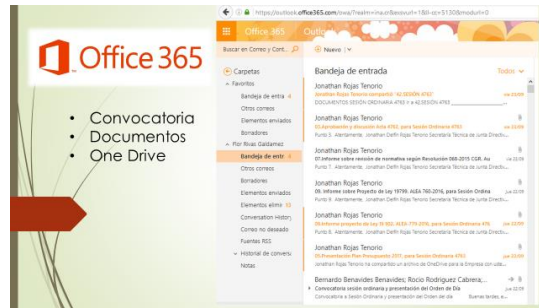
Office 365

• Convocatoria
• Documentos
• One Drive

https://outlook.office365.com/owa/?realm=ina.cr&exsvurl=1&ll-cc=5130&modurl=0

Office 365 Outlo

Buscar en Correo y Cont...

Nuevo

Carpetas

Favoritos

Bandeja de entrada 4

Otros correos

Elementos enviados

Borradores

Flor Rivas Galdamez

Bandeja de entr 4

Otros correos

Borradores

Elementos enviados

Elementos elimi 10

Conversation Histor

Correo no deseado

Fuentes RSS

Historial de conversa

Notas

Bandeja de entrada

Todos

Jonathan Rojas Tenorio
Jonathan Rojas Tenorio compartió "42 SESIÓN 4763"
DOCUMENTOS SESIÓN ORDINARIA 4763 Y 42 SESIÓN 4763

Jonathan Rojas Tenorio
03.Aprobación y discusión Acta 4762, para Sesión Ordinaria 4763
Punto 3. Atentamente, Jonathan Delfín Rojas Tenorio Secretaría Técnica de Junta Directi...

Jonathan Rojas Tenorio
07.Informe sobre revisión de normativa según Resolución 080-2015 CGR. Au
Punto 7. Atentamente, Jonathan Delfín Rojas Tenorio Secretaría Técnica de Junta Directi...

Jonathan Rojas Tenorio
06. Informe sobre Proyecto de Ley 19796. ALEA 760-2016, para Sesión Ordina
Punto 6. Atentamente, Jonathan Delfín Rojas Tenorio Secretaría Técnica de Junta Directi...

Jonathan Rojas Tenorio
05.Informe proyecto de ley 19 892. ALEA 779-2016, para Sesión Ordinaria 476
Punto 5. Atentamente, Jonathan Delfín Rojas Tenorio Secretaría Técnica de Junta Directi...

Jonathan Rojas Tenorio
05.Presentación Plan Presupuesto 2017, para Sesión Ordinaria 4763
Jonathan Rojas Tenorio ha compartido un archivo de OneDrive para la Empresa con uste...

Bernardo Benavides Benavides; Rocío Rodríguez Cabrera;...
Convocatoria sesión ordinaria y presentación del Orden de Día
Convocatoria a Sesión Ordinaria y presentación del Orden de día Buenas tardes, e...